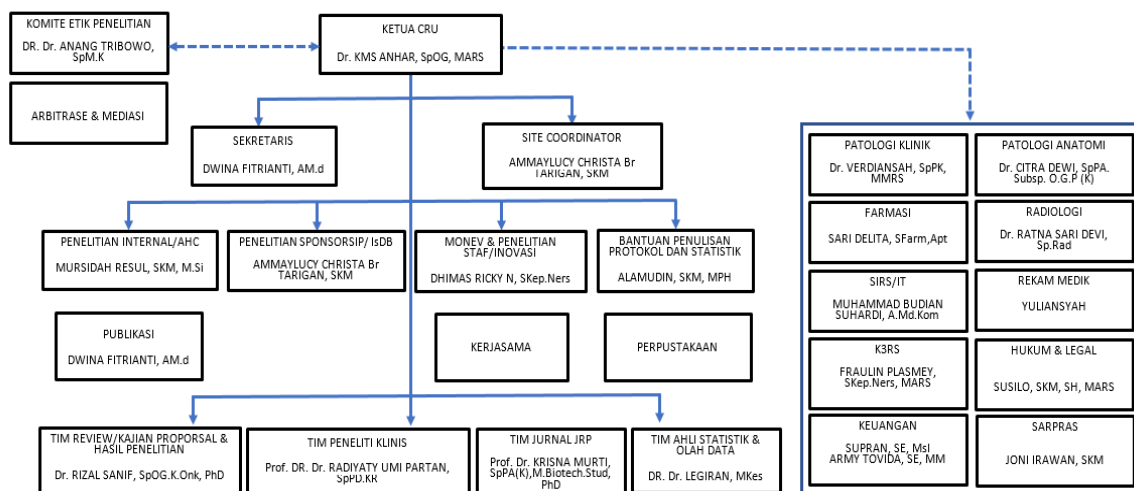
KOMITE ETIK PENELITIAN
DR. Dr. ANANG TRIBOWO, SpM.K

KETUA CRU
Dr. KMS ANHAR, SpOG, MARS

ARBITRASE & MEDIASI

SEKRETARIS
DWINA FITRIANTI, AM.d

SITE COORDINATOR
AMMAYLUCY CHRISTA Br TARIGAN, SKM

PENELITIAN INTERNAL/AHC
MURSIDAH RESUL, SKM, M.Si

PENELITIAN SPONSORSIP/ IsDB
AMMAYLUCY CHRISTA Br TARIGAN, SKM

MONEV & PENELITIAN STAF/INOVASI
DHIMAS RICKY N, SKep.Ners

BANTUAN PENULISAN PROTOKOL DAN STATISTIK
ALAMUDIN, SKM, MPH

PUBLIKASI
DWINA FITRIANTI, AM.d

KERJASAMA

PERPUSTAKAAN

TIM REVIEW/KAJIAN PROPORSAL & HASIL PENELITIAN
Dr. RIZAL SANIF, SpOG.K.Onk, PhD

TIM PENELITI KLINIS
Prof. DR. Dr. RADIYATY UMI PARTAN, SpPD.KR

TIM JURNAL JRP
Prof. Dr. KRISNA MURTI, SpPA(K),M.Biotech.Stud, PhD

TIM AHLI STATISTIK & OLAH DATA
DR. Dr. LEGIRAN, MKes

PATOLOGI KLINIK
Dr. VERDIANSAH, SpPK, MMRS

PATOLOGI ANATOMI
Dr. CITRA DEWI, SpPA. Subsp. O.G.P (K)

FARMASI
SARI DELITA, SFarm,Apt

RADIOLOGI
Dr. RATNA SARI DEVI, Sp.Rad

SIRS/IT
MUHAMMAD BUDIAN SUHARDI, A.Md.Kom

REKAM MEDIK
YULIANSYAH

K3RS
FRAULIN PLASMEY, SKep.Ners, MARS

HUKUM & LEGAL
SUSILO, SKM, SH, MARS

KEUANGAN
SUPRAN, SE, Msl
ARMY TOVIDA, SE, MM

SARPRAS
JONI IRAWAN, SKM